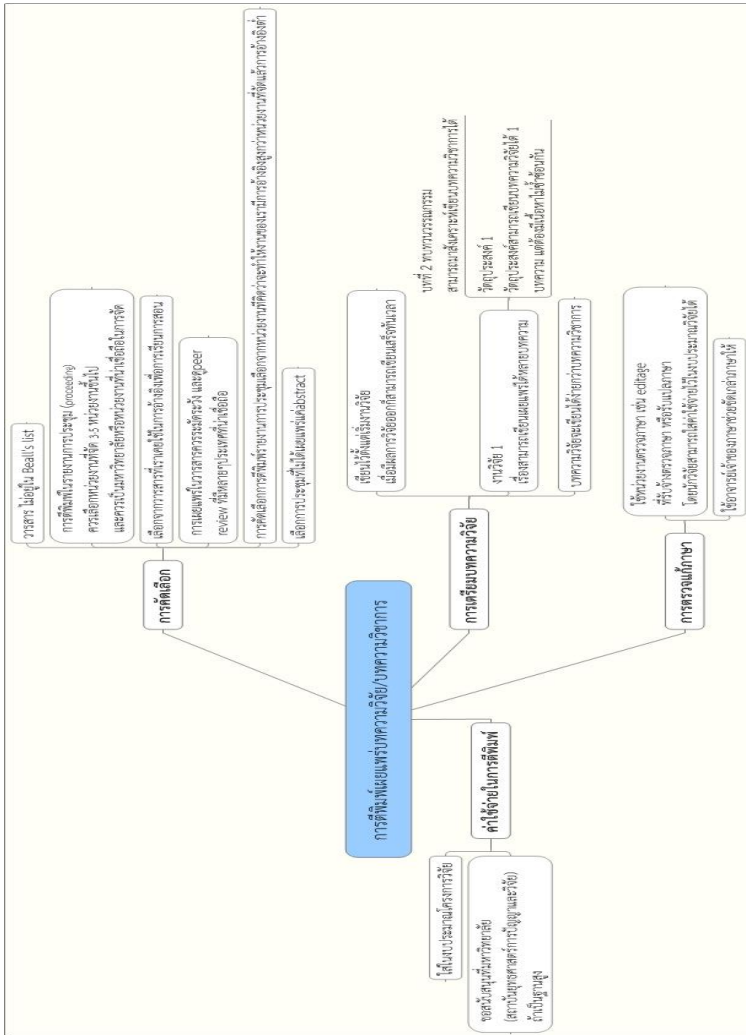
การตีพิมพ์เผยแพร่บทความวิจัย/บทความวิชาการ

การคัดเลือก

วารสาร ไม่อยู่ใน Beall's list

การตีพิมพ์ในรายงานการประชุม (proceeding) ควรเลือกหน่วยงานที่จัด 3-5 หน่วยงานขึ้นไป และควรเป็นมหาวิทยาลัยหรือหน่วยงานที่น่าเชื่อถือในการจัด

เลือกจากการสำรวจต่อเนื่องในการที่จะเลือกเพื่อการเรียนการสอน

การเผยแพร่ในวารสารควรมีจริยธรรม และ peer review ที่มีหลายประเทศที่น่าเชื่อถือ

การคัดเลือกการตีพิมพ์รายงานการประชุมเลือกจากหน่วยงานที่จัดความน่าเชื่อถือ

เลือกการประชุมที่ได้เผยแพร่แค่ abstract

การเตรียมบทความวิจัย

เขียนให้ดีตั้งแต่เริ่มงานวิจัย เมื่อผลการวิจัยออกก็สามารถเขียนเสร็จทันเวลา

งานวิจัย 1 เรื่องสามารถเขียนเผยแพร่ได้หลายบทความ

บทที่ 2 ทบทวนวรรณกรรม สามารถนำสังเคราะห์เขียนบทความวิชาการได้

วัตถุประสงค์ 1
วัตถุประสงค์สามารถเขียนบทความวิจัยได้ 1 บทความ แต่ต้องไม่เหมือนหรือซ้ำกัน

บทความวิจัยเขียนง่ายกว่าบทความวิชาการ

การตรวจแก้ภาษา

ใช้หน่วยงานตรวจภาษา เช่น editage หรือเจ้าของภาษา หรือรับแปลภาษา โดยเขาจะยืนยันการตีพิมพ์ให้ว่าได้รับการตรวจแล้ว

ใช้อาจารย์เจ้าของภาษาหรือผู้เชี่ยวชาญทางภาษาให้

ค่าใช้จ่ายในการตีพิมพ์

ใส่ในงบประมาณโครงการวิจัย

ขอสนับสนุนทุนจากมหาวิทยาลัย (สถาบันยุทธศาสตร์การวิจัยและวิจัย) ถ้าเป็นวารสารระดับสูง